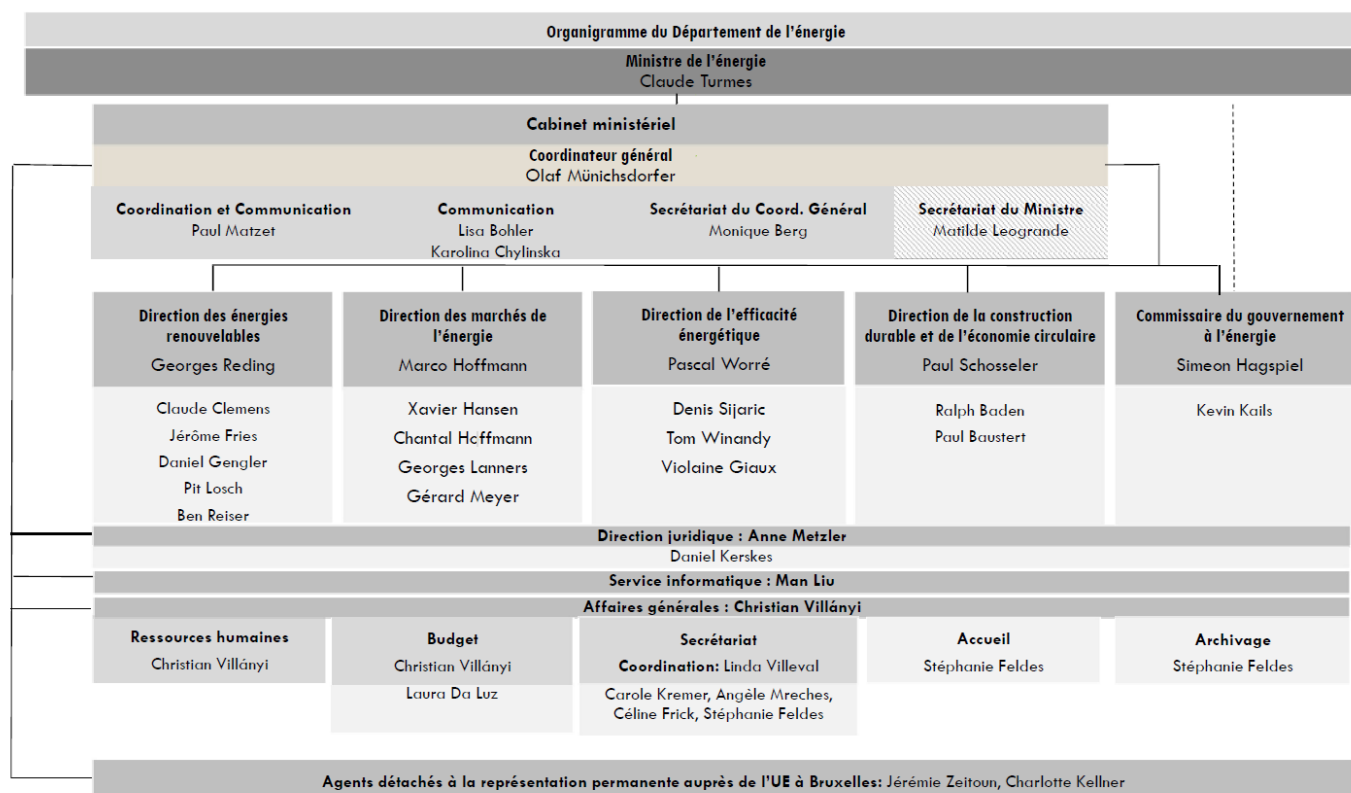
Organigramme du Département de l'énergie

Ministre de l'énergie
Claude Turmes

Cabinet ministériel

Coordinateur général
Olaf Münichsdorfer

Coordination et Communication
Paul Matzet

Communication
Lisa Bohler
Karolina Chylinska

Secrétariat du Coord. Général
Monique Berg

Secrétariat du Ministre
Matilde Leogrande

Direction des énergies renouvelables
Georges Reding

Claude Clemens
Jérôme Fries
Daniel Gengler
Pit Losch
Ben Reiser

Direction des marchés de l'énergie
Marco Hoffmann

Xavier Hansen
Chantal Hoffmann
Georges Lanners
Gérard Meyer

Direction de l'efficacité énergétique
Pascal Worré

Denis Sijaric
Tom Winandy
Violaine Giaux

Direction de la construction durable et de l'économie circulaire
Paul Schosseler

Ralph Baden
Paul Baustert

Commissaire du gouvernement à l'énergie
Simeon Hagspiel

Kevin Kails

Direction juridique : Anne Metzler
Daniel Kerskes

Service informatique : Man Liu

Affaires générales : Christian Villányi

Ressources humaines
Christian Villányi

Budget
Christian Villányi
Laura Da Luz

Secrétariat
Coordination: Linda Villeval
Carole Kremer, Angèle Mreches, Céline Frick, Stéphanie Feldes

Accueil
Stéphanie Feldes

Archivage
Stéphanie Feldes

Agents détachés à la représentation permanente auprès de l'UE à Bruxelles: Jérémie Zeitoun, Charlotte Kellner